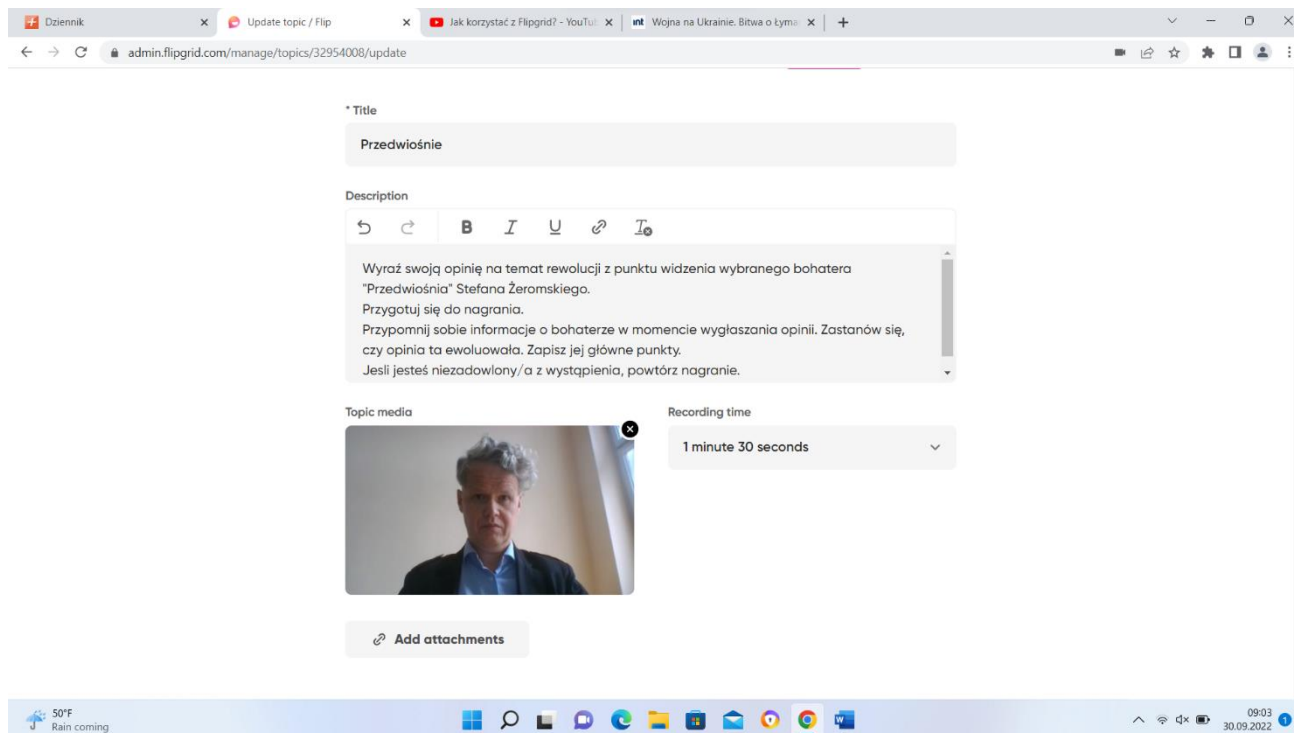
Dziennik
Update topic / Flip
Jak korzystać z Flipgrid? - YouTu
Wojna na Ukrainie. Bitwa o Łyma
admin.flipgrid.com/manage/topics/32954008/update

* Title
Przedwiośnie

Description
B I U

Wyraź swoją opinię na temat rewolucji z punktu widzenia wybranego bohatera "Przedwiośnia" Stefana Żeromskiego.
Przygotuj się do nagrania.
Przypomnij sobie informacje o bohaterze w momencie wygłaszania opinii. Zastanów się, czy opinia ta ewoluowała. Zapisz jej główne punkty.
Jesli jesteś niezadowlony/a z wystąpienia, powtórz nagranie.

Topic media
Recording time
1 minute 30 seconds

Add attachments

50°F
Rain coming
09:03
30.09.2022
1